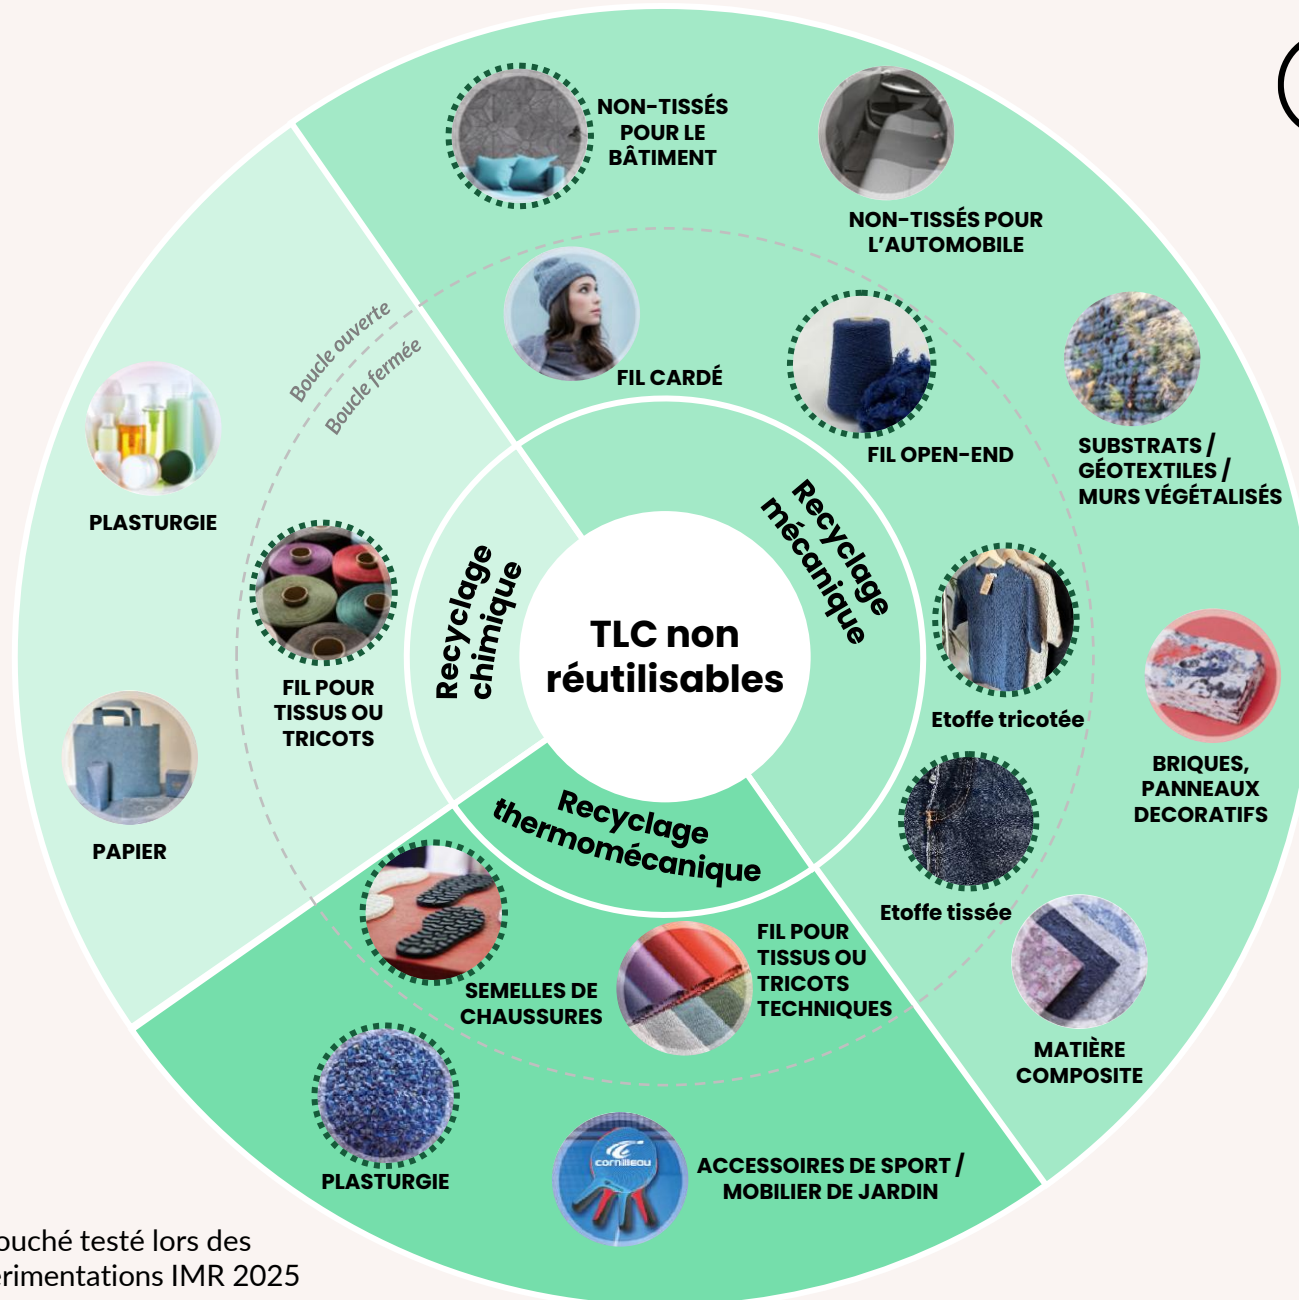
TLC non réutilisables

Recyclage mécanique

NON-TISSÉS POUR LE BÂTIMENT

NON-TISSÉS POUR L'AUTOMOBILE

FIL CARDÉ

FIL OPEN-END

SUBSTRATS / GÉOTEXTILES / MURS VÉGÉTALISÉS

Etoffe tricotée

BRIQUES, PANNEAUX DECORATIFS

Etoffe tissée

MATIÈRE COMPOSITE

Recyclage chimique

Boucle ouverte

Boucle fermée

PLASTURGIE

FIL POUR TISSUS OU TRICOTS

PAPIER

Recyclage thermomécanique

SEMELLES DE CHAUSSURES

FIL POUR TISSUS OU TRICOTS TECHNIQUES

PLASTURGIE

cornilleau

ACCESSOIRES DE SPORT / MOBILIER DE JARDIN

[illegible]ouché testé lors des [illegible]érimentations IMR 2025